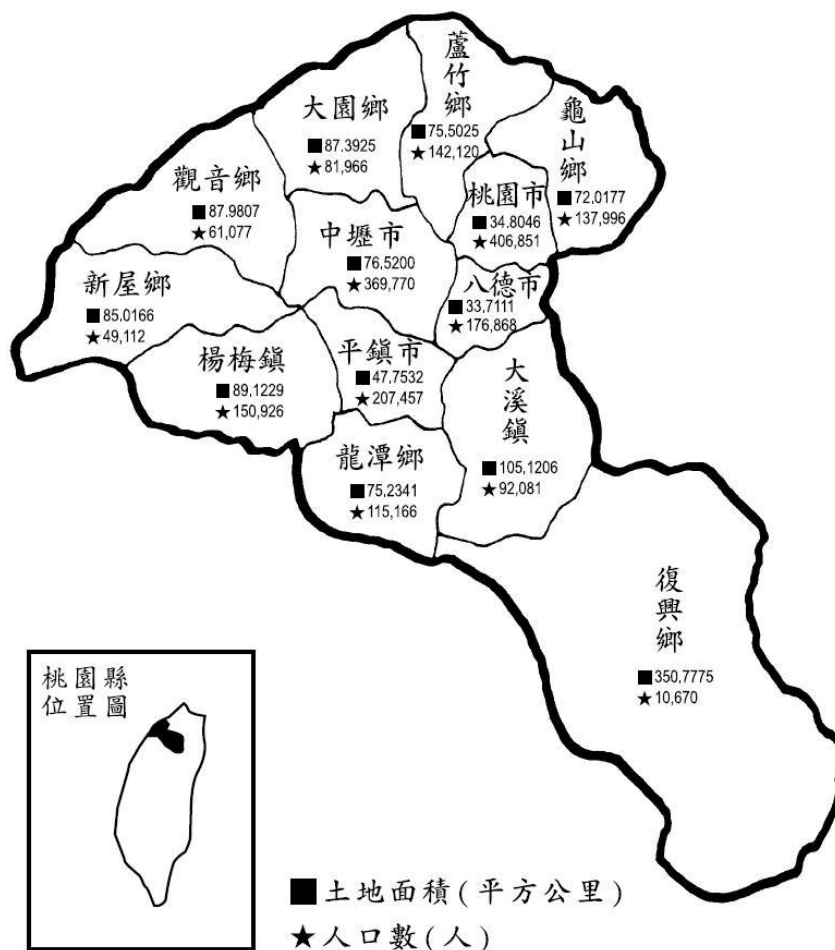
蘆竹鄉
■75,5025
★142,120

大園鄉
■87.3925
★81,966

龜山鄉
■72,0177
★137,996

觀音鄉
■87.9807
★61,077

桃園市
■34.8046
★406,851

中壢市
■76,5200
★369,770

新屋鄉
■85.0166
★49,112

八德市
■33,7111
★176,868

楊梅鎮
■89,1229
★150,926

平鎮市
■47,7532
★207,457

大溪鎮
■105,1206
★92,081

龍潭鄉
■75,2341
★115,166

復興鄉
■350,7775
★10,670

桃園縣位置圖

■土地面積(平方公里)
★人口數(人)